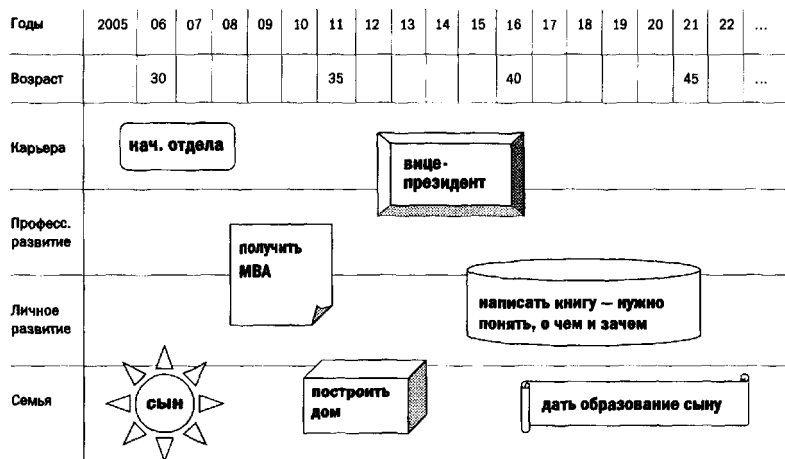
| Годы | 2005 | 06 | 07 | 08 | 09 | 10 | 11 | 12 | 13 | 14 | 15 | 16 | 17 | 18 | 19 | 20 | 21 | 22 | ... |
|---|---|---|---|---|---|---|---|---|---|---|---|---|---|---|---|---|---|---|---|
| Возраст | | 30 | | | | | 35 | | | | | 40 | | | | | 45 | | ... |

Карьера: нач. отдела; вице-президент

Професс. развитие: получить MBA

Личное развитие: написать книгу – нужно понять, о чем и зачем

Семья: сын; построить дом; дать образование сыну